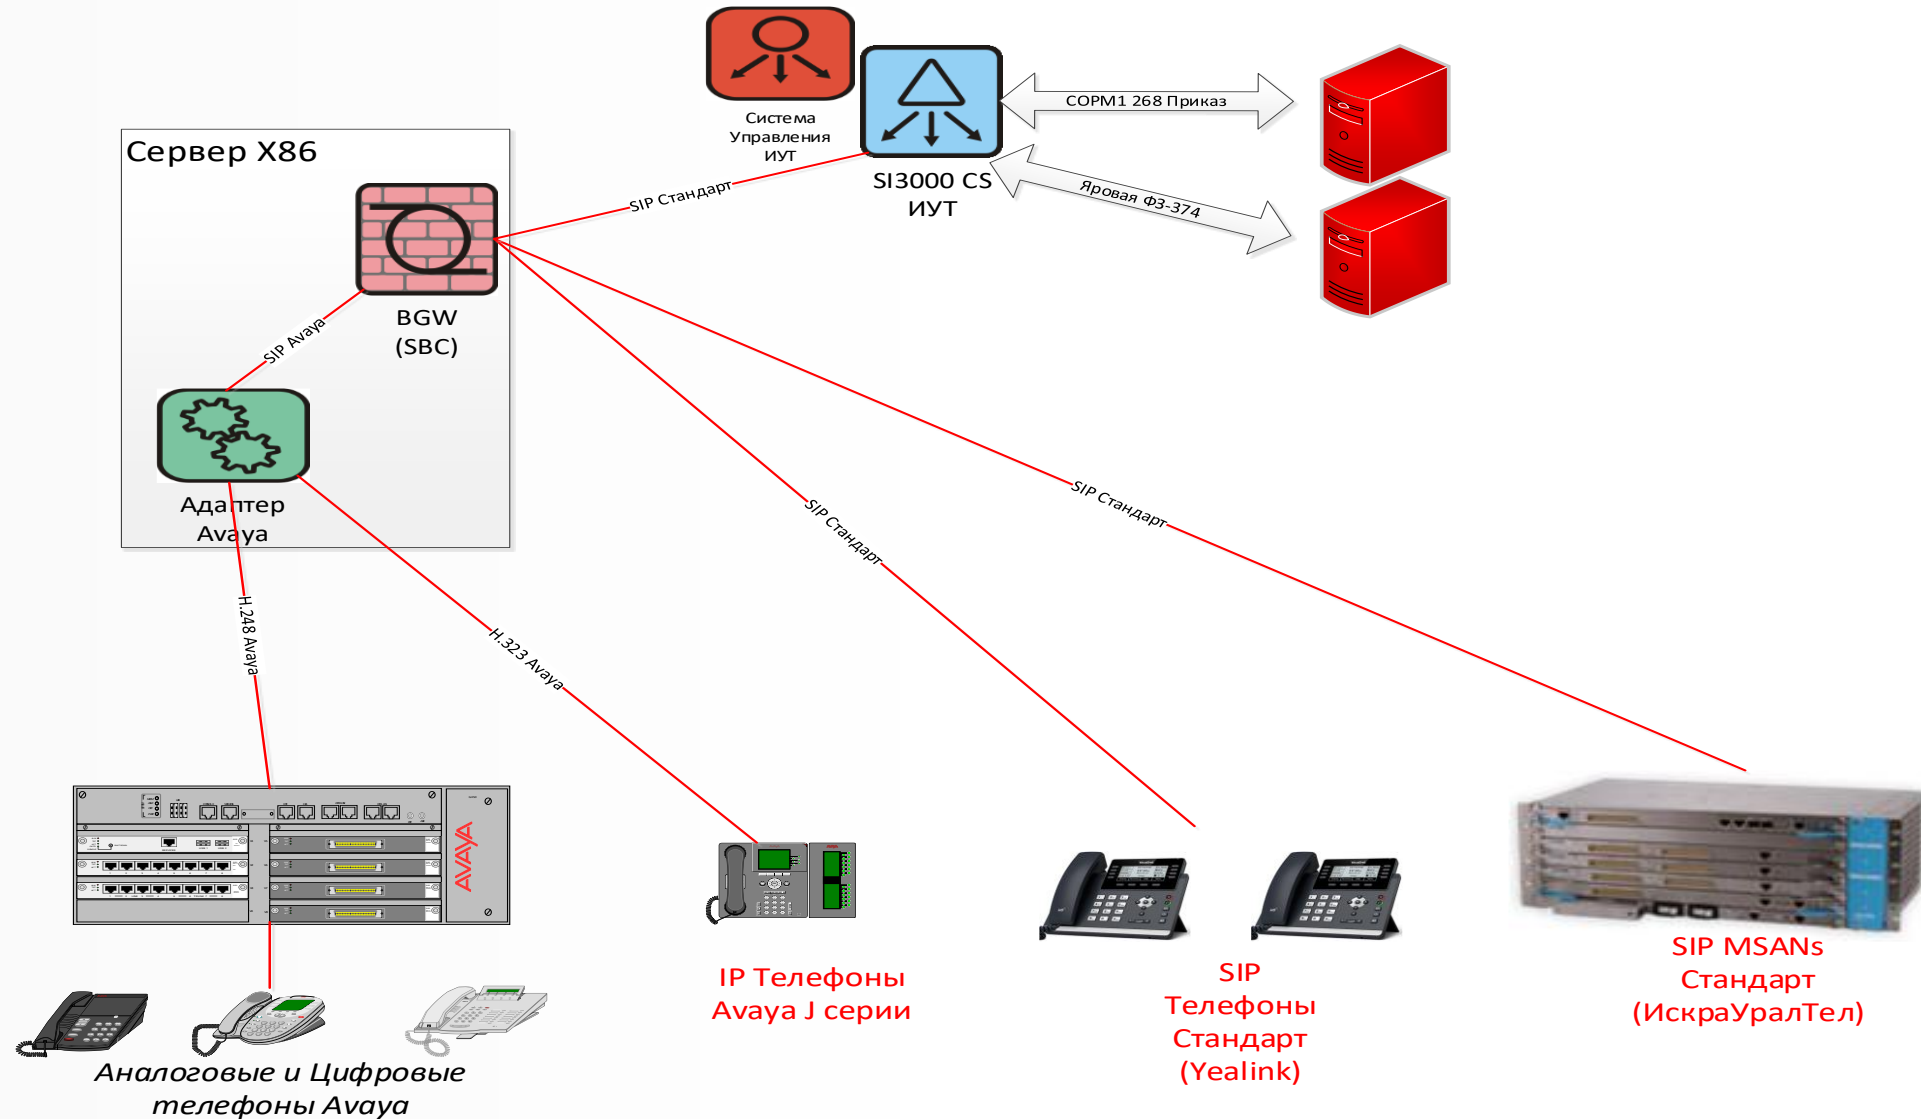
Система Управления ИУТ

SI3000 CS ИУТ

СОРМ1 268 Приказ

Яровая ФЗ-374

Сервер X86

SIP Стандарт

BGW (SBC)

SIP Avaya

Адаптер Avaya

SIP Стандарт

SIP Стандарт

H.248 Avaya

H.323 Avaya

AVAYA

IP Телефоны Avaya J серии

SIP Телефоны Стандарт (Yealink)

SIP MSANs Стандарт (ИскраУралТел)

Аналоговые и Цифровые телефоны Avaya